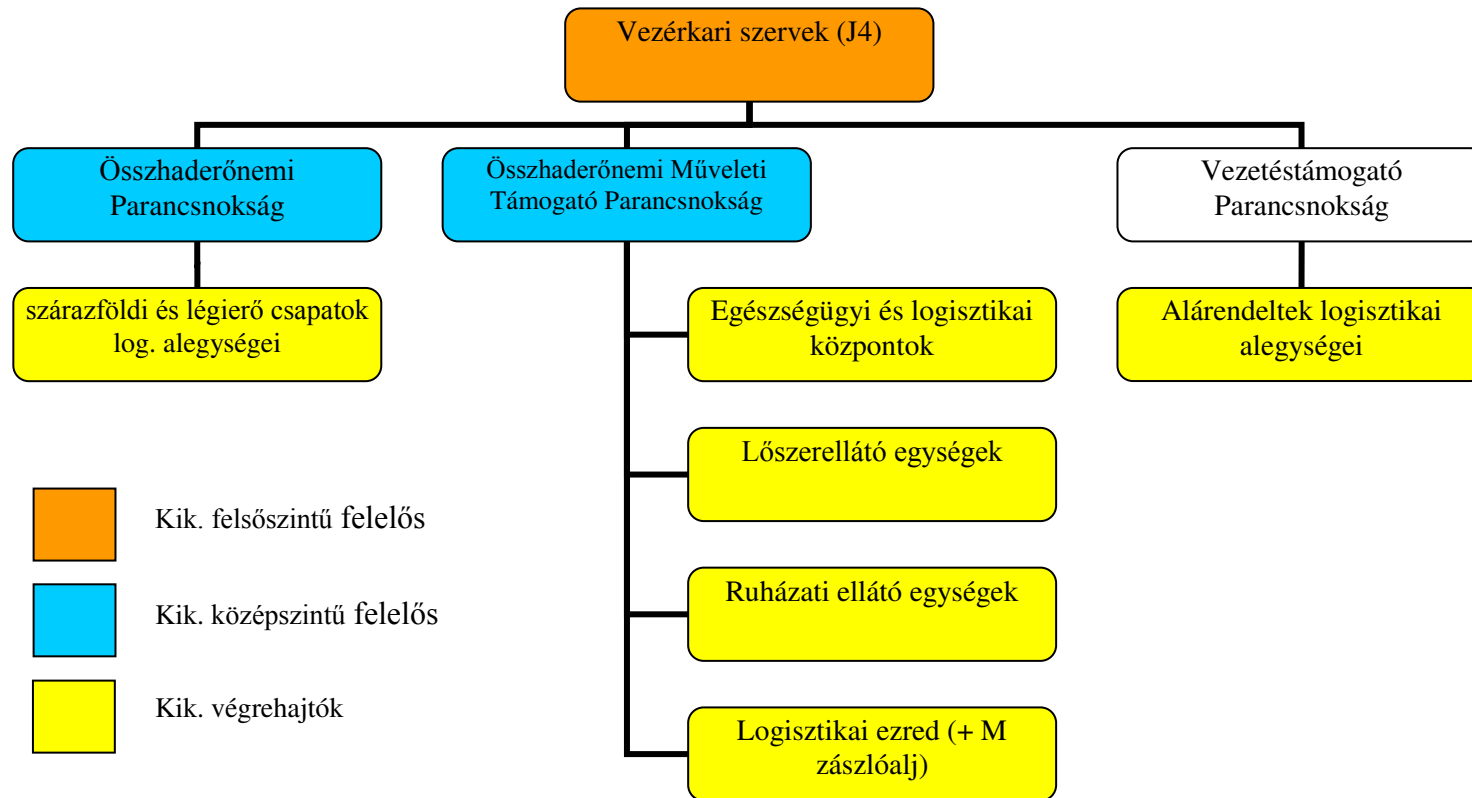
Vezérkari szervek (J4)

Összhaderőnemi Parancsnokság

Összhaderőnemi Műveleti Támogató Parancsnokság

Vezetéstámogató Parancsnokság

szárazföldi és légierő csapatok log. alegységei

Egészségügyi és logisztikai központok

Alárendeltek logisztikai alegységei

Lőszerellátó egységek

Ruházati ellátó egységek

Logisztikai ezred (+ M zászlóalj)

Kik. felsőszintű felelős

Kik. középszintű felelős

Kik. végrehajtók